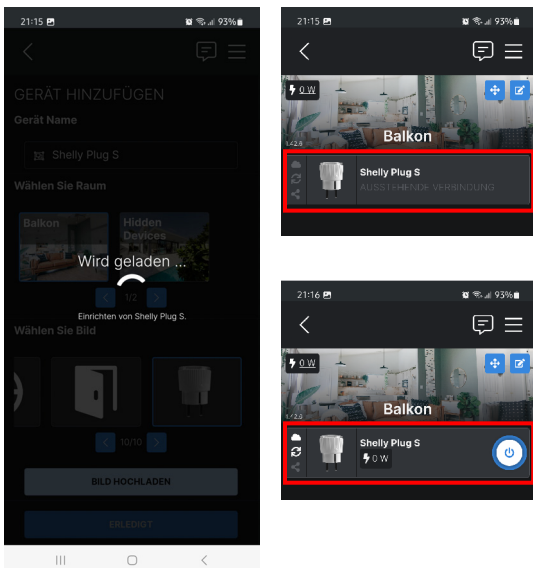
21:15 93%

GERÄT HINZUFÜGEN

Gerät Name

Shelly Plug S

Wählen Sie Raum

Balkon

Hidden Devices

Wird geladen ...

1/2

Einrichten von Shelly Plug S.

Wählen Sie Bild

10/10

BILD HOCHLADEN

ERLEDIGT

21:15 93%

0 W

Balkon

Shelly Plug S

AUSSTEHENDE VERBINDUNG

21:16 93%

0 W

Balkon

Shelly Plug S

0 W